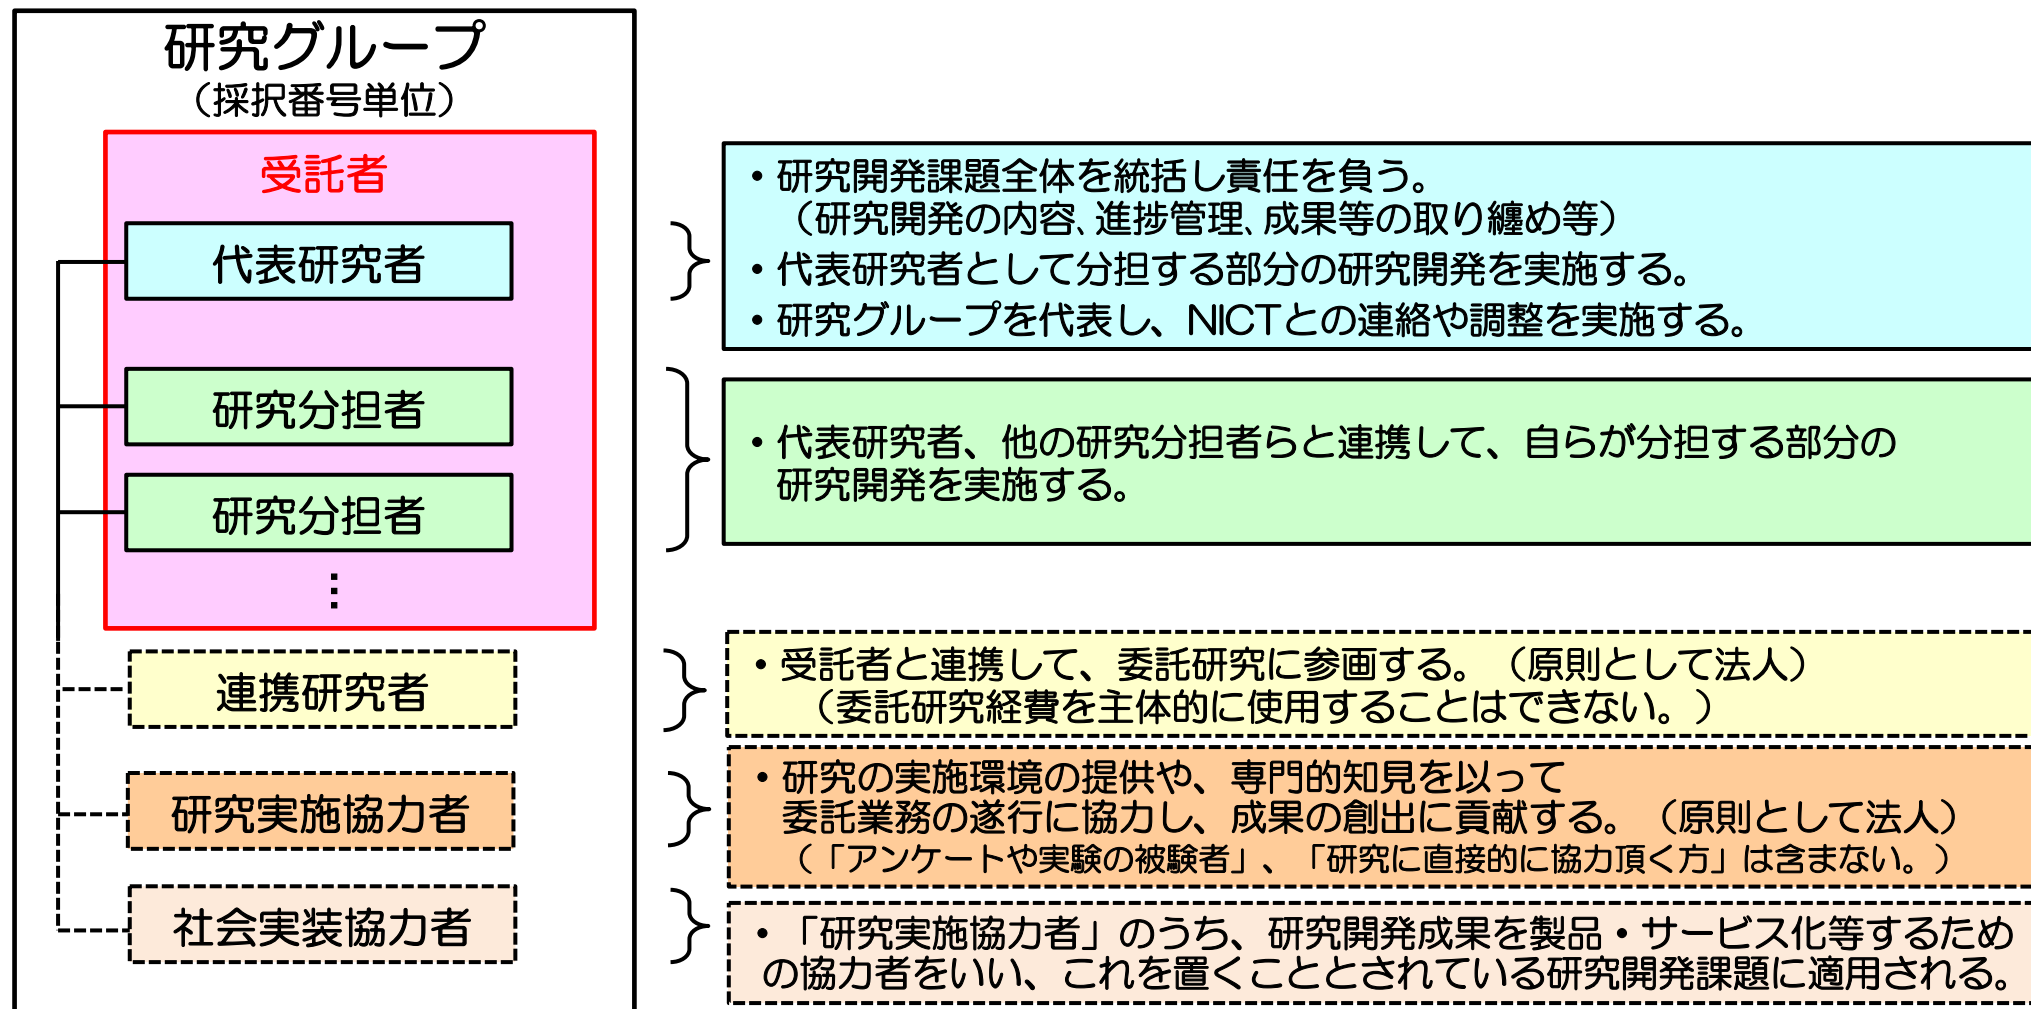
研究グループ
（採択番号単位）

受託者

代表研究者

研究分担者

研究分担者

⋮

連携研究者

研究実施協力者

社会実装協力者

• 研究開発課題全体を統括し責任を負う。
（研究開発の内容、進捗管理、成果等の取り纏め等）
• 代表研究者として分担する部分の研究開発を実施する。
• 研究グループを代表し、NICTとの連絡や調整を実施する。

• 代表研究者、他の研究分担者らと連携して、自らが分担する部分の研究開発を実施する。

• 受託者と連携して、委託研究に参画する。（原則として法人）
（委託研究経費を主体的に使用することはできない。）

• 研究の実施環境の提供や、専門的知見を以って委託業務の遂行に協力し、成果の創出に貢献する。（原則として法人）
（「アンケートや実験の被験者」、「研究に直接的に協力頂く方」は含まない。）

• 「研究実施協力者」のうち、研究開発成果を製品・サービス化等するための協力者をいい、これを置くこととされている研究開発課題に適用される。